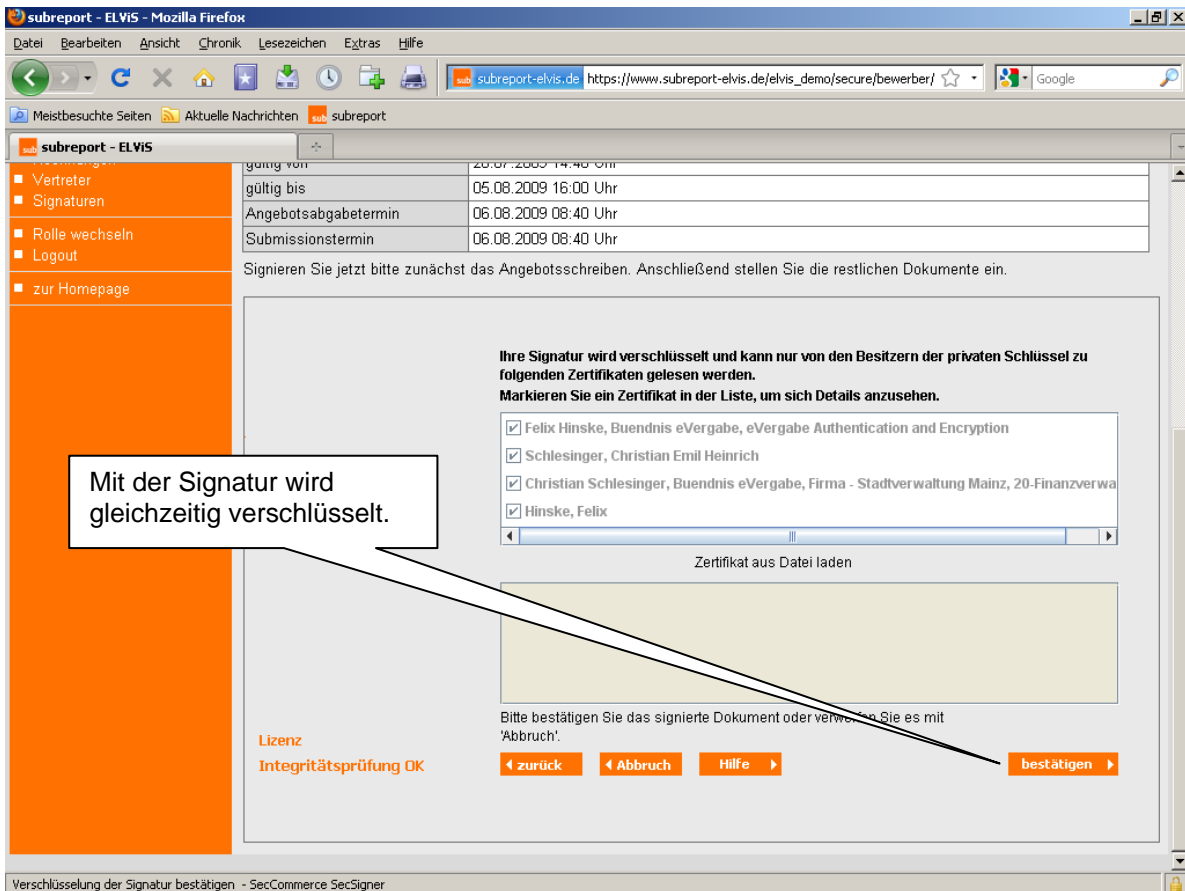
subreport - ELViS - Mozilla Firefox

Datei Bearbeiten Ansicht Chronik Lesezeichen Extras Hilfe

subreport-elvis.de https://www.subreport-elvis.de/elvis_demo/secure/bewerber/

Google

Meistbesuchte Seiten Aktuelle Nachrichten subreport

subreport - ELViS

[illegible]
Vertreter
Signaturen
Rolle wechseln
Logout
zur Homepage

| gültig von | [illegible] |
|---|---|
| gültig bis | 05.08.2009 16:00 Uhr |
| Angebotsabgabetermin | 06.08.2009 08:40 Uhr |
| Submissionstermin | 06.08.2009 08:40 Uhr |

Signieren Sie jetzt bitte zunächst das Angebotsschreiben. Anschließend stellen Sie die restlichen Dokumente ein.

Ihre Signatur wird verschlüsselt und kann nur von den Besitzern der privaten Schlüssel zu folgenden Zertifikaten gelesen werden.
Markieren Sie ein Zertifikat in der Liste, um sich Details anzusehen.

Felix Hinske, Buendnis eVergabe, eVergabe Authentication and Encryption
Schlesinger, Christian Emil Heinrich
Christian Schlesinger, Buendnis eVergabe, Firma - Stadtverwaltung Mainz, 20-Finanzverwa
Hinske, Felix

Mit der Signatur wird gleichzeitig verschlüsselt.

Zertifikat aus Datei laden

Bitte bestätigen Sie das signierte Dokument oder verw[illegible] Sie es mit 'Abbruch'.

Lizenz
Integritätsprüfung OK

zurück
Abbruch
Hilfe
bestätigen

Verschlüsselung der Signatur bestätigen - SecCommerce SecSigner